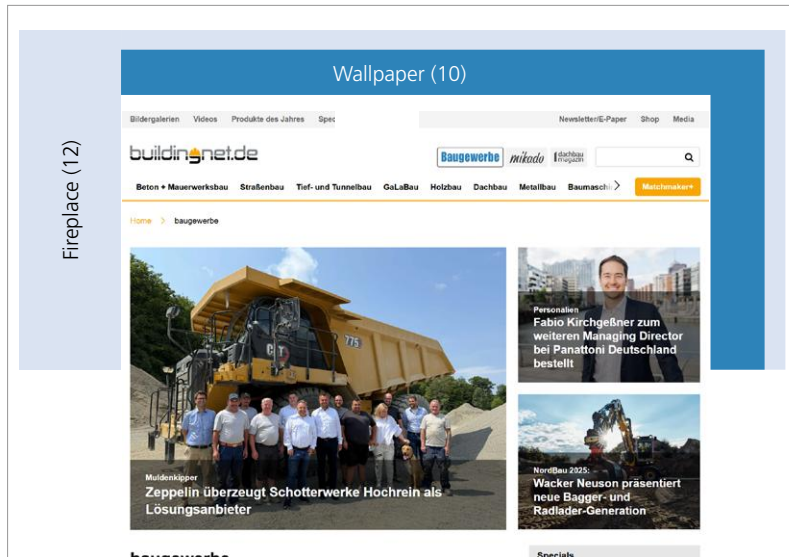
Wallpaper (10)

Fireplace (12)

Bildergalerien Videos Produkte des Jahres Spec

Newsletter/E-Paper Shop Media

buildingnet.de

Baugewerbe mikado dachbau magazin

Beton + Mauerwerksbau Straßenbau Tief- und Tunnelbau GaLaBau Holzbau Dachbau Metallbau Baumaschi

Matchmaker+

Home > baugewerbe

Muldenkipper
Zeppelin überzeugt Schotterwerke Hochrein als Lösungsanbieter

Personalien
Fabio Kirchgeßner zum weiteren Managing Director bei Panattoni Deutschland bestellt

NordBau 2025:
Wacker Neuson präsentiert neue Bagger- und Radlader-Generation

baugewerbe

Specials